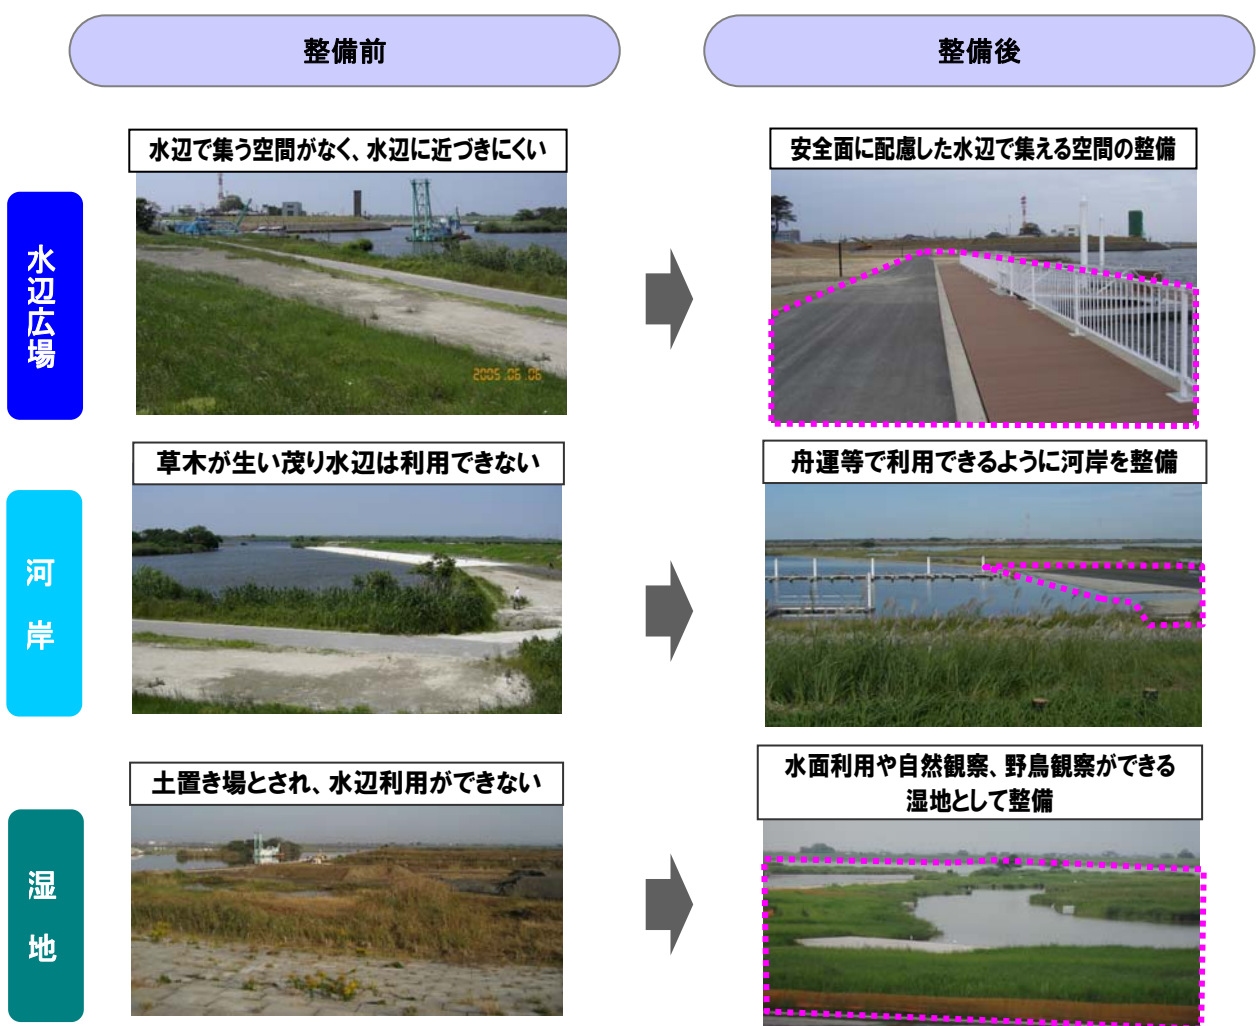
整備前

整備後

水辺広場

水辺で集う空間がなく、水辺に近づきにくい

2005.06.06

安全面に配慮した水辺で集える空間の整備

河岸

草木が生い茂り水辺は利用できない

舟運等で利用できるように河岸を整備

湿地

土置き場とされ、水辺利用ができない

水面利用や自然観察、野鳥観察ができる湿地として整備